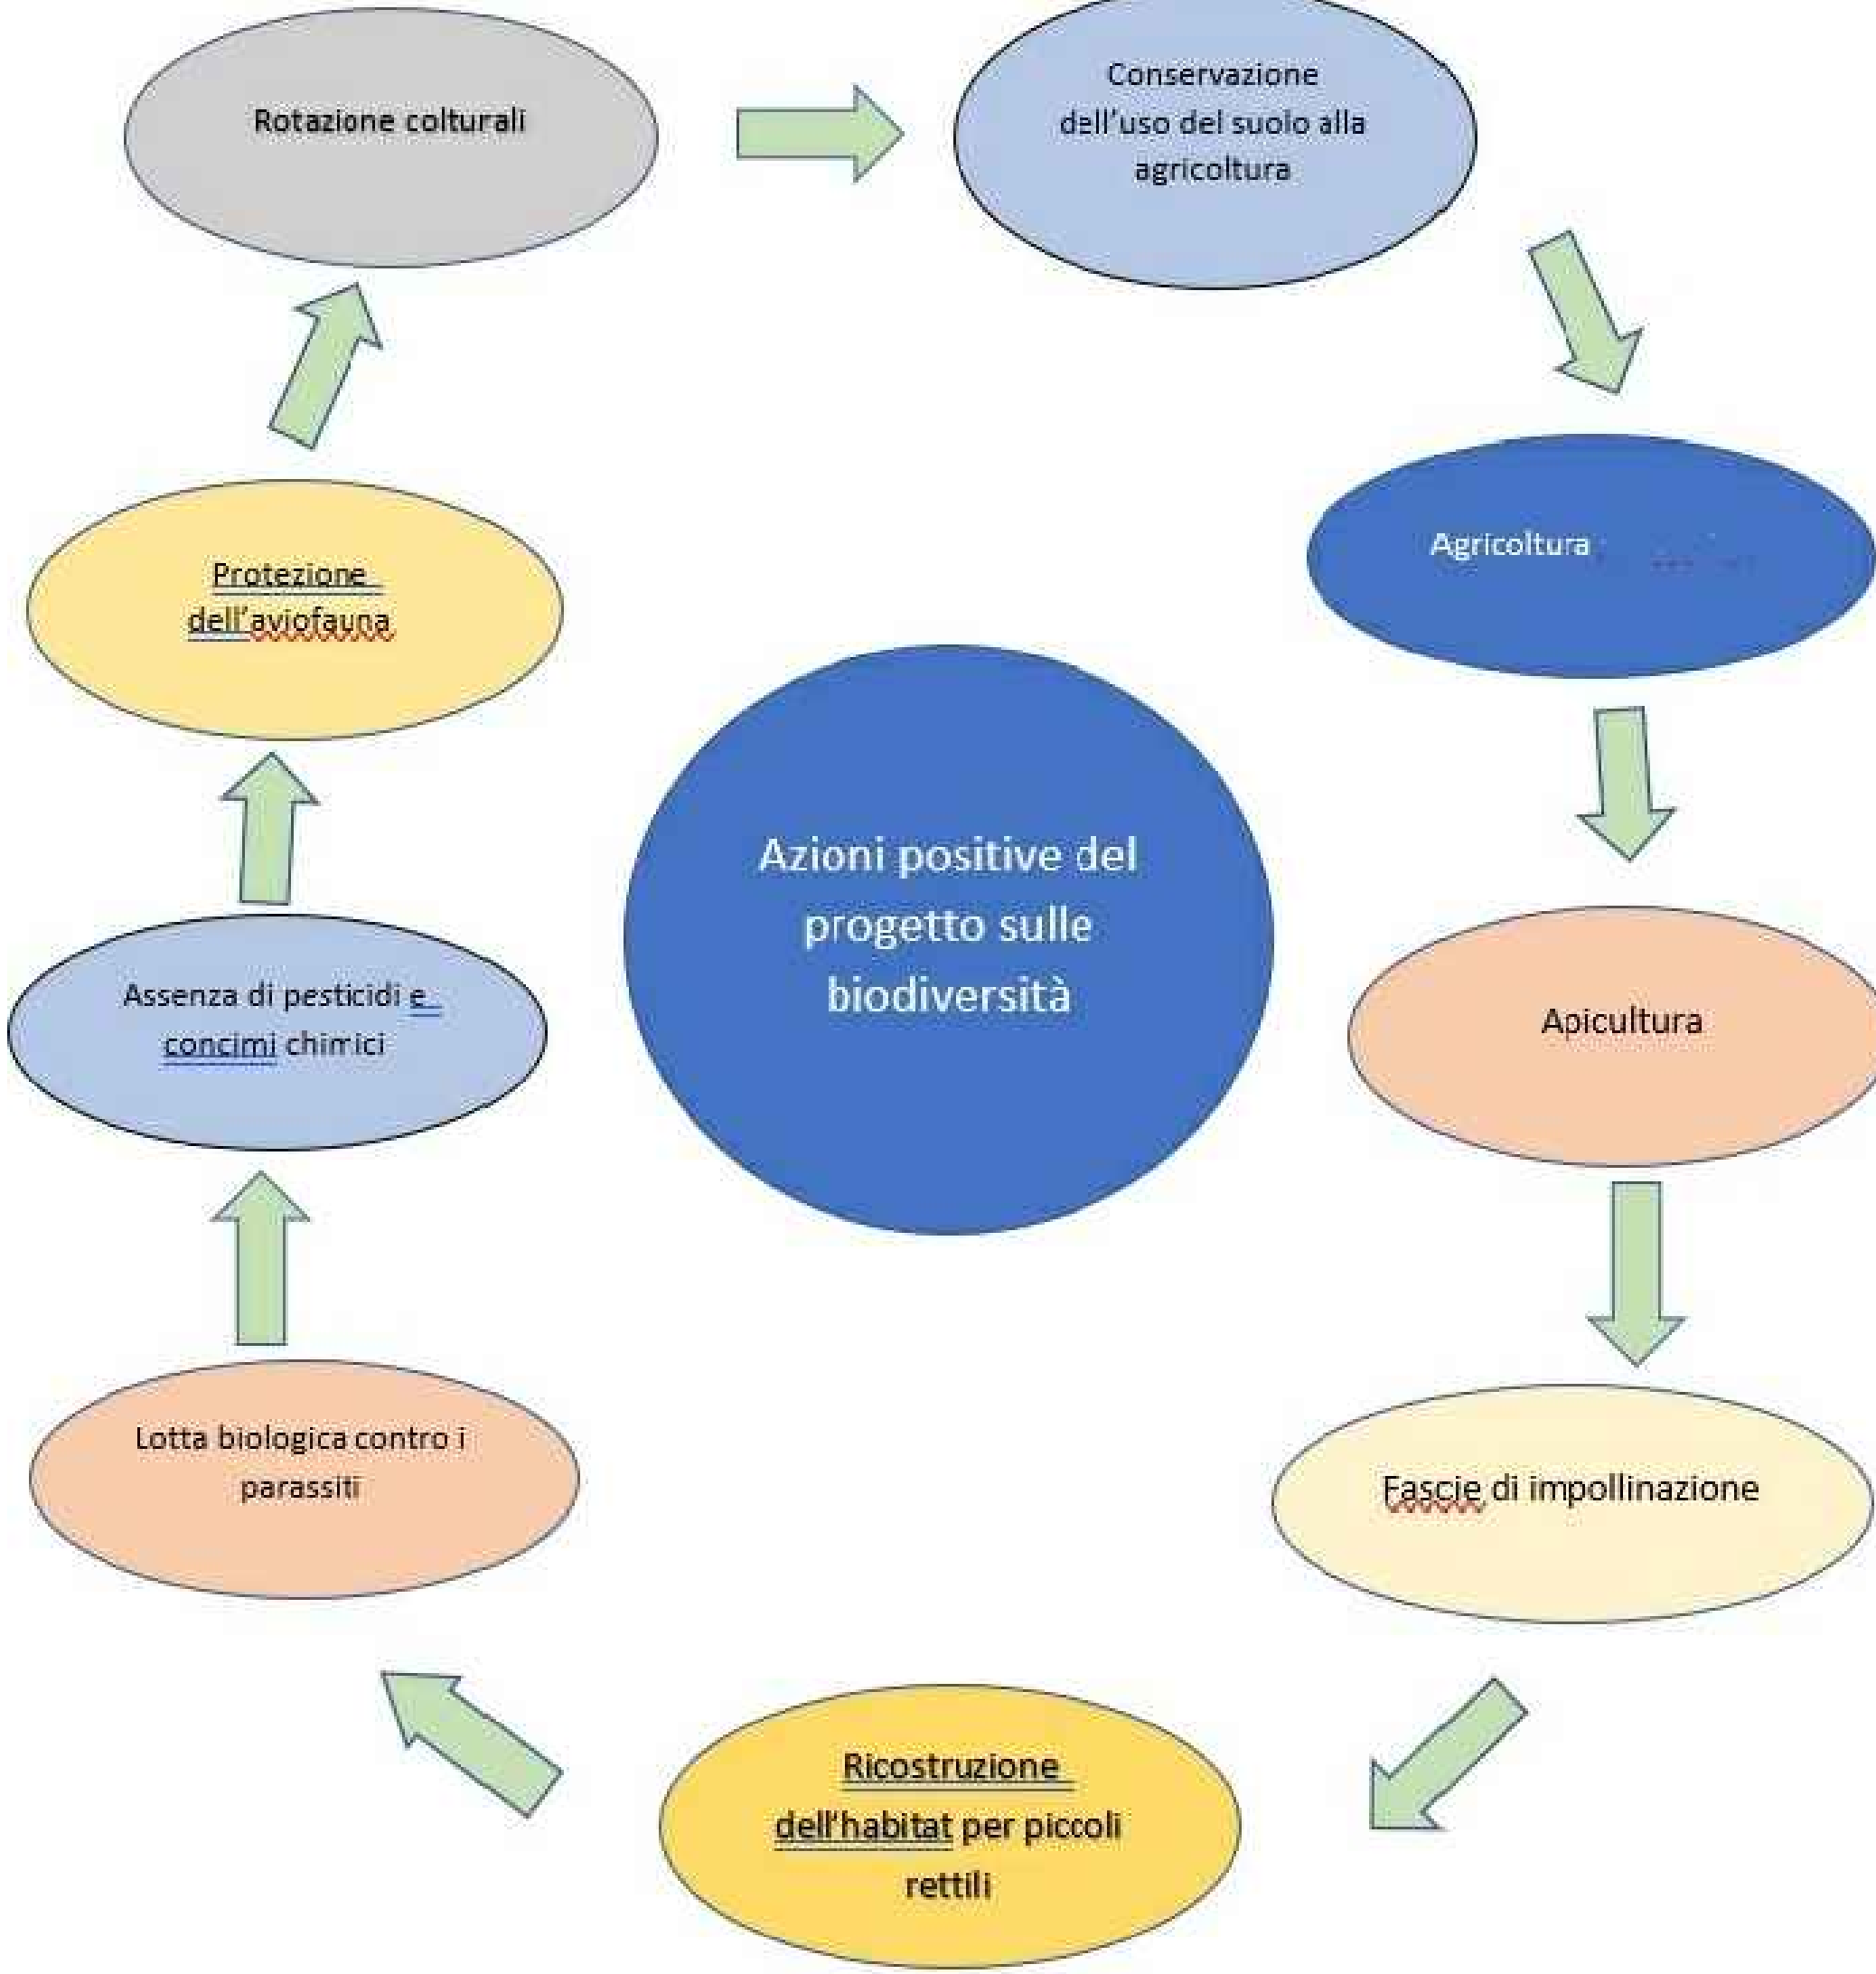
Rotazione colturali

Conservazione dell'uso del suolo alla agricoltura

Agricoltura

Apicultura

Fascie di impollinazione

Ricostruzione dell'habitat per piccoli rettili

Lotta biologica contro i parassiti

Assenza di pesticidi e concimi chimici

Protezione dell'aviofauna

Azioni positive del progetto sulle biodiversità